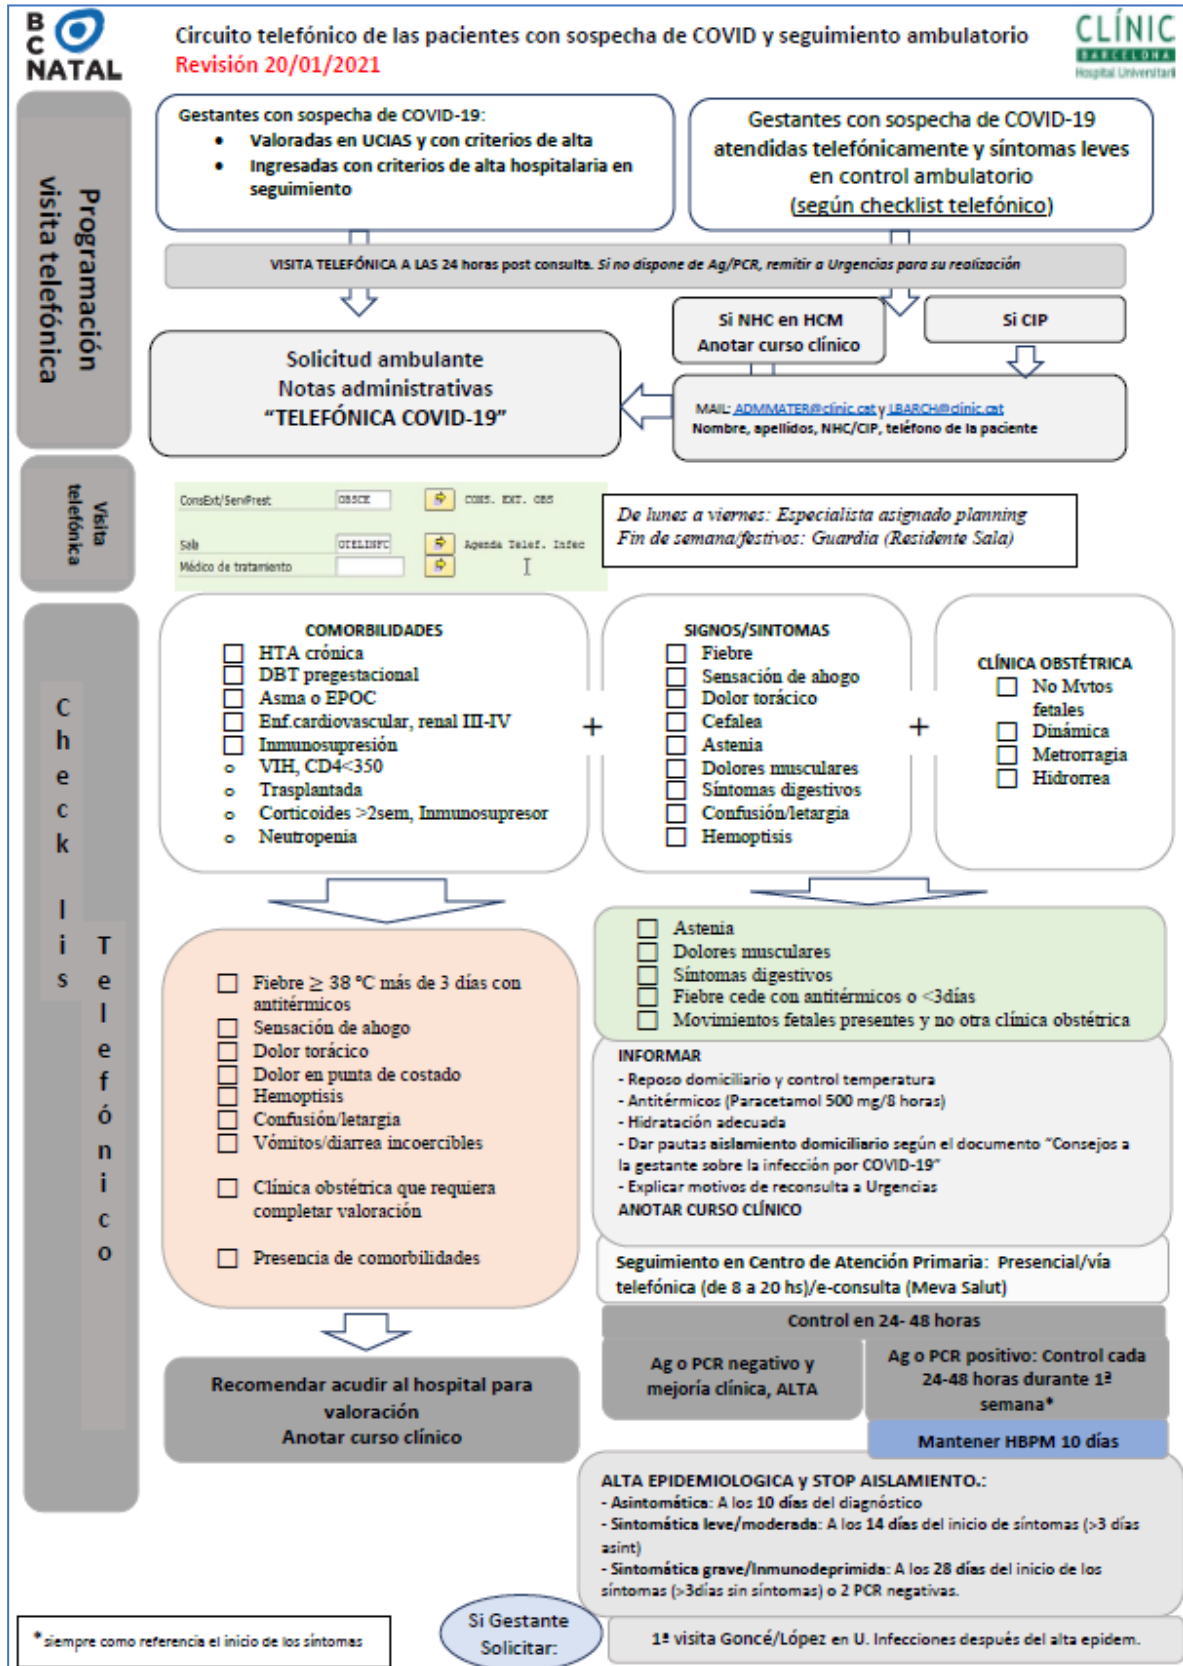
B C NATAL

Circuito telefónico de las pacientes con sospecha de COVID y seguimiento ambulatorio
Revisión 20/01/2021

CLÍNIC BARCELONA Hospital Universitari

Programación visita telefónica

Gestantes con sospecha de COVID-19:
- Valoradas en UCIAS y con criterios de alta
- Ingresadas con criterios de alta hospitalaria en seguimiento

Gestantes con sospecha de COVID-19 atendidas telefónicamente y síntomas leves en control ambulatorio (según checklist telefónico)

VISITA TELEFÓNICA A LAS 24 horas post consulta. Si no dispone de Ag/PCR, remitir a Urgencias para su realización

Si NHC en HCM
Anotar curso clínico

Si CIP

Solicitud ambulante
Notas administrativas
"TELEFÓNICA COVID-19"

MAIL: ADMMATER@clinic.cat y LBARCH@clinic.cat
Nombre, apellidos, NHC/CIP, teléfono de la paciente

Visita telefónica

ConsExt/ServPrest OBSCE CONS. EXT. OBS
Sala OTELINFC Agenda Telef. Infec
Médico de tratamiento

De lunes a viernes: Especialista asignado planning
Fin de semana/festivos: Guardia (Residente Sala)

Check list Telefónico

COMORBILIDADES
☐ HTA crónica
☐ DBT pregestacional
☐ Asma o EPOC
☐ Enf.cardiovascular, renal III-IV
☐ Inmunosupresión
o VIH, CD4<350
o Trasplantada
o Corticoides >2sem, Inmunosupresor
o Neutropenia

+

SIGNOS/SINTOMAS
☐ Fiebre
☐ Sensación de ahogo
☐ Dolor torácico
☐ Cefalea
☐ Astenia
☐ Dolores musculares
☐ Síntomas digestivos
☐ Confusión/letargia
☐ Hemoptisis

+

CLÍNICA OBSTÉTRICA
☐ No Mvtos fetales
☐ Dinámica
☐ Metrorragia
☐ Hidrorrea

☐ Fiebre $\geq$ 38 °C más de 3 días con antitérmicos
☐ Sensación de ahogo
☐ Dolor torácico
☐ Dolor en punta de costado
☐ Hemoptisis
☐ Confusión/letargia
☐ Vómitos/diarrea incoercibles

☐ Clínica obstétrica que requiera completar valoración

☐ Presencia de comorbilidades

☐ Astenia
☐ Dolores musculares
☐ Síntomas digestivos
☐ Fiebre cede con antitérmicos o <3días
☐ Movimientos fetales presentes y no otra clínica obstétrica

INFORMAR
- Reposo domiciliario y control temperatura
- Antitérmicos (Paracetamol 500 mg/8 horas)
- Hidratación adecuada
- Dar pautas aislamiento domiciliario según el documento "Consejos a la gestante sobre la infección por COVID-19"
- Explicar motivos de reconsulta a Urgencias
ANOTAR CURSO CLÍNICO

Seguimiento en Centro de Atención Primaria: Presencial/vía telefónica (de 8 a 20 hs)/e-consulta (Meva Salut)

Control en 24- 48 horas

Ag o PCR negativo y mejoría clínica, ALTA

Ag o PCR positivo: Control cada 24-48 horas durante 1ª semana*

Mantener HBPM 10 días

Recomendar acudir al hospital para valoración
Anotar curso clínico

ALTA EPIDEMIOLOGICA y STOP AISLAMIENTO.:
- Asintomática: A los 10 días del diagnóstico
- Sintomática leve/moderada: A los 14 días del inicio de síntomas (>3 días asint)
- Sintomática grave/Inmunodeprimida: A los 28 días del inicio de los síntomas (>3días sin síntomas) o 2 PCR negativas.

*siempre como referencia el inicio de los síntomas

Si Gestante Solicitar:

1ª visita Goncé/López en U. Infecciones después del alta epidem.